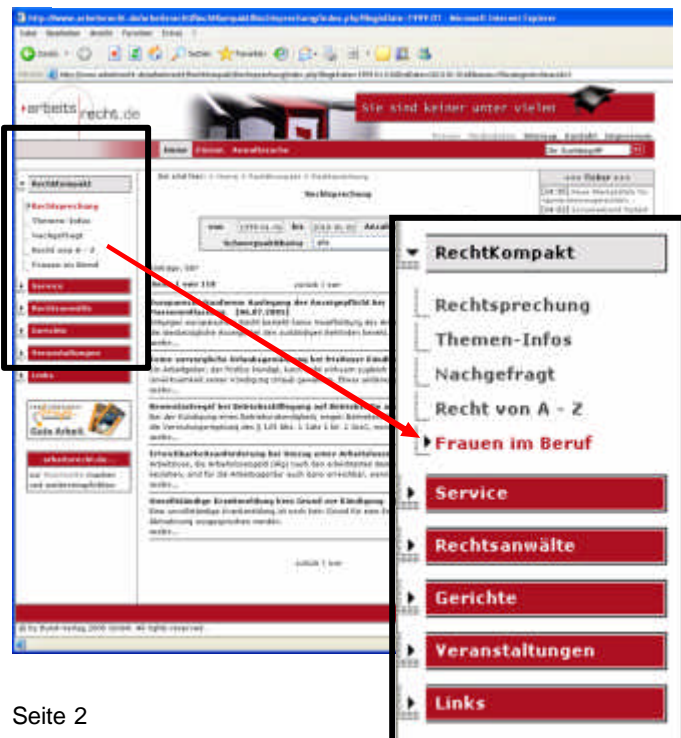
arbeits recht.de

Sie sind keiner unter vielen

RechtKompakt

Rechtsprechung

Themen-Infos

Nachgefragt

Recht von A - Z

Frauen im Beruf

Service

Rechtsanwälte

Gerichte

Veranstaltungen

Links

Seite 2